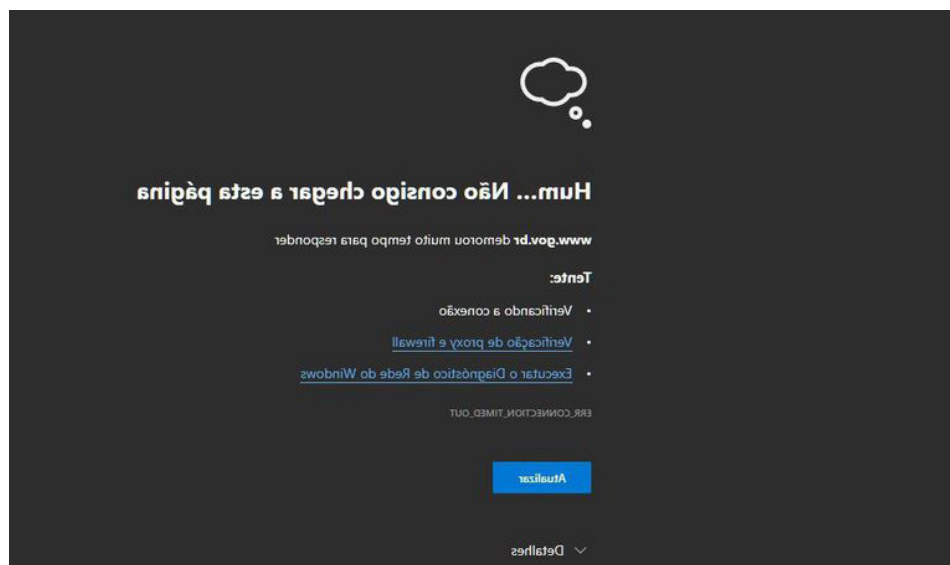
Hum... Não consigo chegar a esta página

www.gov.br demorou muito tempo para responder

Tente:

• Verificando a conexão

• Verificação de proxy e firewall

• Executar o Diagnóstico de Rede do Windows

ERR_CONNECTION_TIMED_OUT

Atualizar

Detalhes